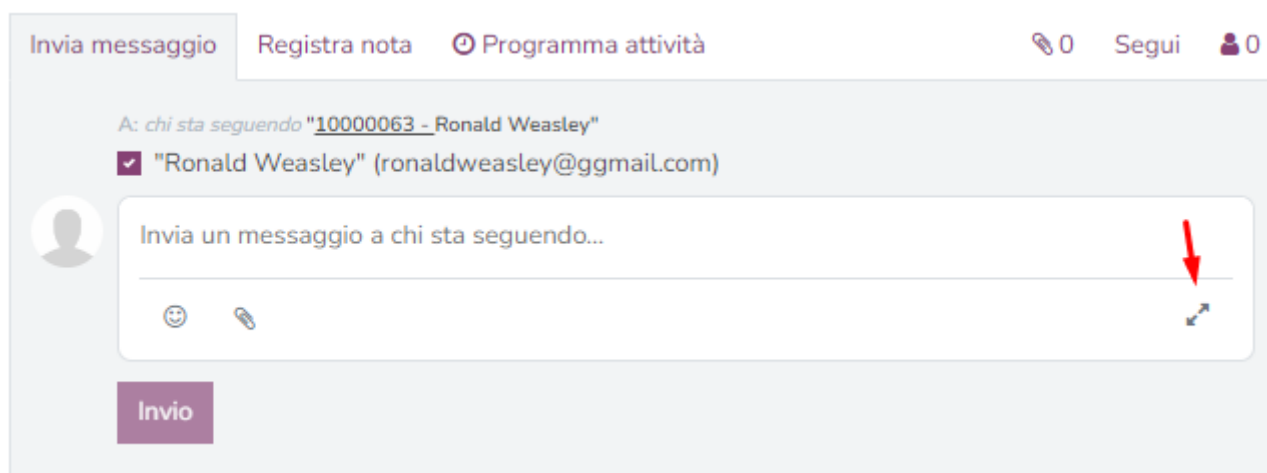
Invia messaggio Registra nota Programma attività 0 Segui 0

A: chi sta seguendo "10000063 - Ronald Weasley"

"Ronald Weasley" (ronaldweasley@ggmail.com)

Invia un messaggio a chi sta seguendo...

Invio